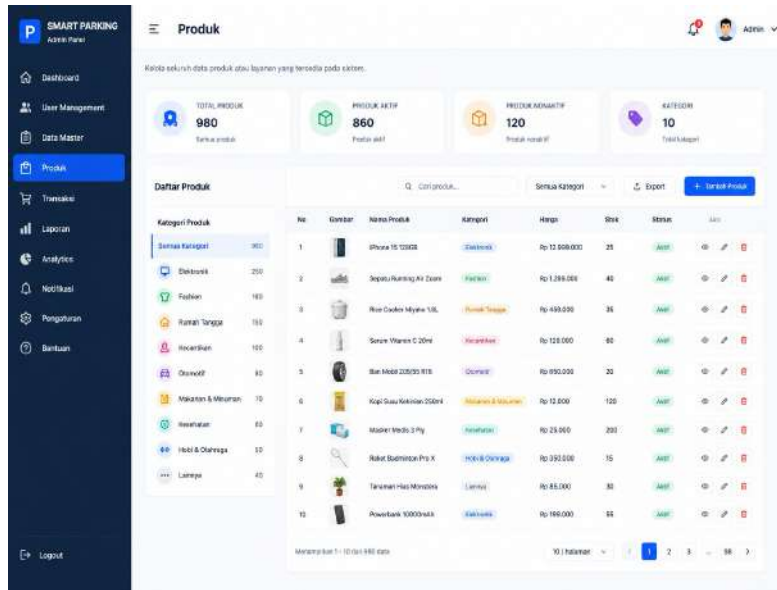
P SMART PARKING
Admin Panel

Dashboard
User Management
Data Master
Produk
Transaksi
Laporan
Analytics
Notifikasi
Pengaturan
Bantuan

Logout

Produk

Admin

Kelola seluruh data produk atau layanan yang tersedia pada sistem.

TOTAL PRODUK
980
Semua produk

PRODUK AKTIF
860
Produk aktif

PRODUK NONAKTIF
120
Produk nonaktif

KATEGORI
10
Total kategori

Daftar Produk

Cari produk...
Semua Kategori
Export
+ Tambah Produk

Kategori Produk
Semua Kategori 980
Elektronik 250
Fashion 180
Rumah Tangga 150
Kecantikan 100
Otomotif 80
Makanan & Minuman 70
Kesehatan 60
Hobi & Olahraga 50
Lainnya 40

| No | Gambar | Nama Produk | Kategori | Harga | Stok | Status | Aksi |
|---|---|---|---|---|---|---|---|
| 1 | | iPhone 15 128GB | Elektronik | Rp 12.999.000 | 25 | Aktif | |
| 2 | | Sepatu Running Air Zoom | Fashion | Rp 1.299.000 | 40 | Aktif | |
| 3 | | Rice Cooker Miyako 1.8L | Rumah Tangga | Rp 459.000 | 35 | Aktif | |
| 4 | | Serum Vitamin C 20ml | Kecantikan | Rp 129.000 | 60 | Aktif | |
| 5 | | Ban Mobil 205/55 R16 | Otomotif | Rp 850.000 | 20 | Aktif | |
| 6 | | Kopi Susu Kekinian 250ml | Makanan & Minuman | Rp 12.000 | 120 | Aktif | |
| 7 | | Masker Medis 3 Ply | Kesehatan | Rp 25.000 | 200 | Aktif | |
| 8 | | Raket Badminton Pro X | Hobi & Olahraga | Rp 350.000 | 15 | Aktif | |
| 9 | | Tanaman Hias Monstera | Lainnya | Rp 85.000 | 30 | Aktif | |
| 10 | | Powerbank 10000mAh | Elektronik | Rp 199.000 | 55 | Aktif | |

Menampilkan 1 - 10 dari 980 data
10 / halaman
1 2 3 ... 98